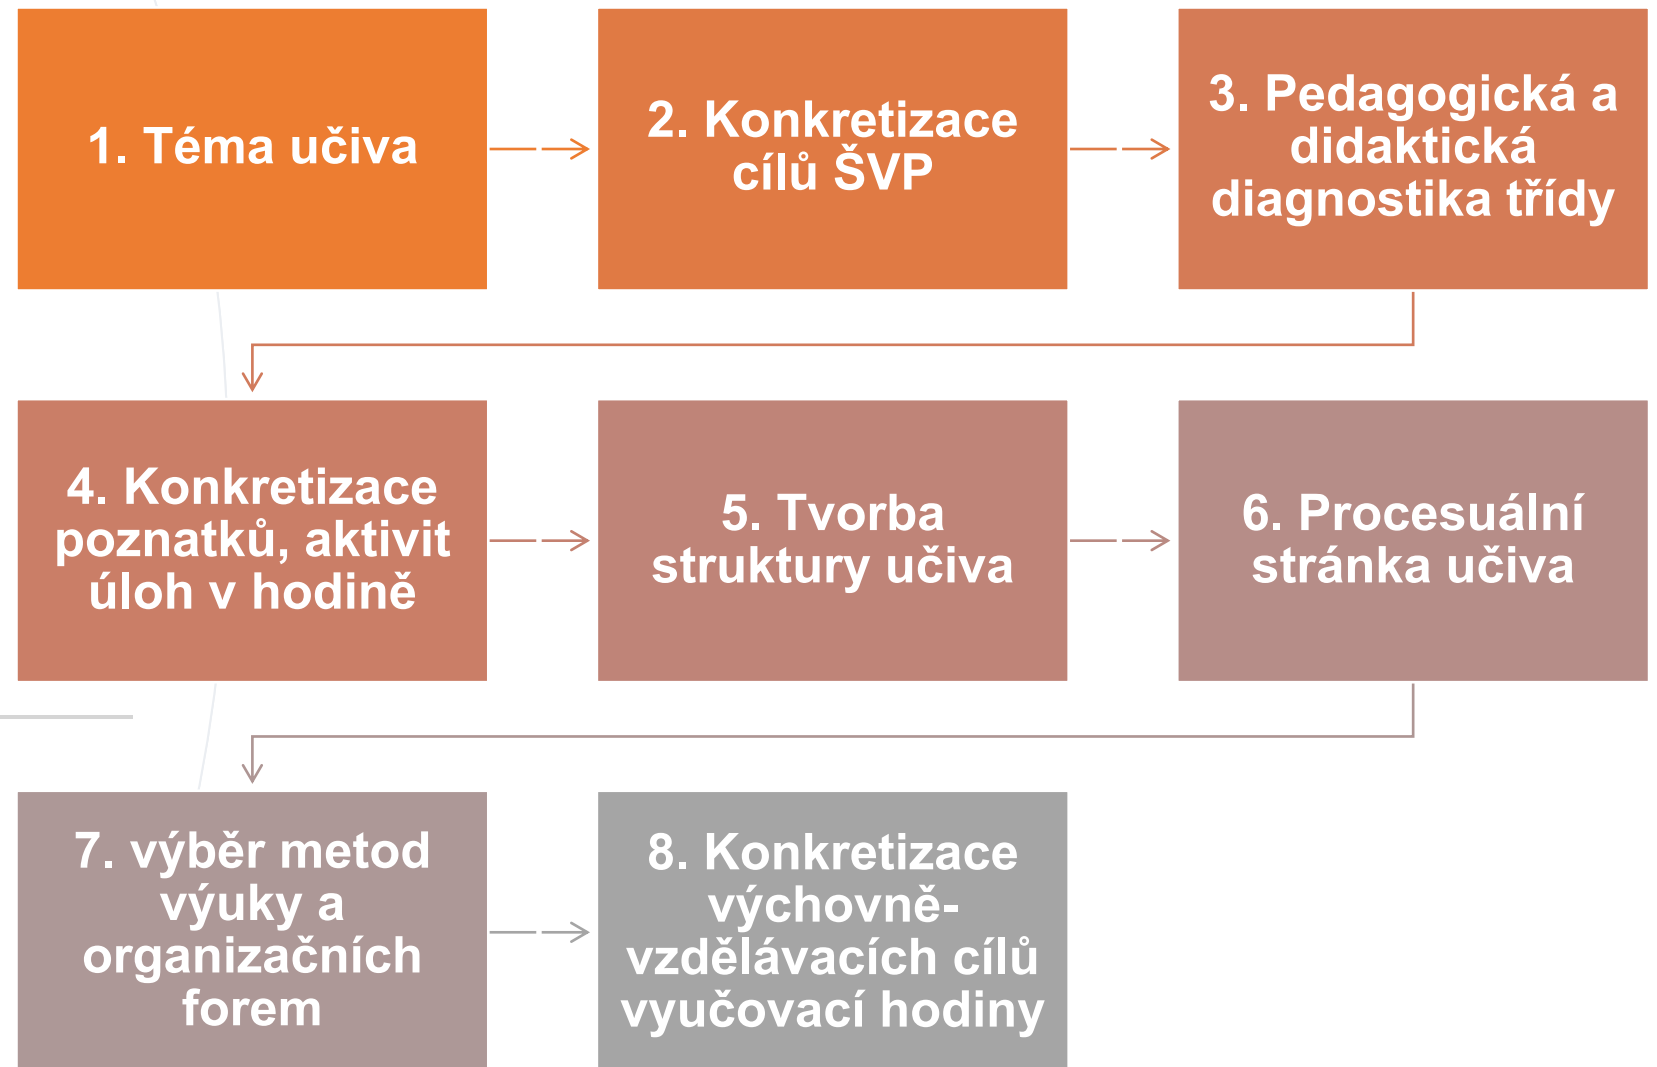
1. Téma učiva

2. Konkretizace cílů ŠVP

3. Pedagogická a didaktická diagnostika třídy

4. Konkretizace poznatků, aktivit úloh v hodině

5. Tvorba struktury učiva

6. Procesuální stránka učiva

7. výběr metod výuky a organizačních forem

8. Konkretizace výchovně-vzdělávacích cílů vyučovací hodiny